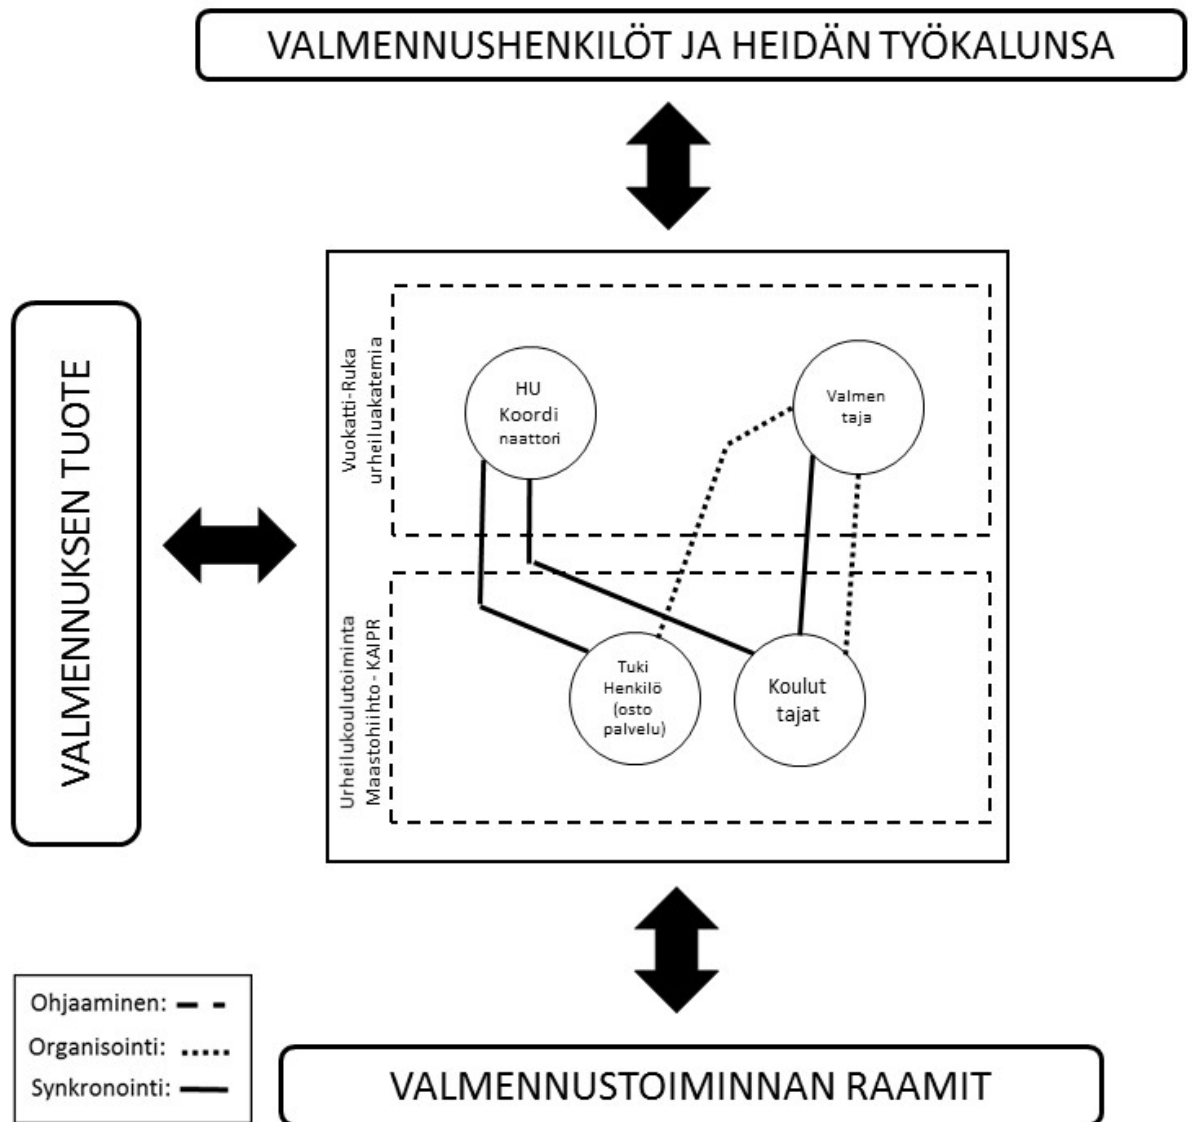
VALMENNUSHENKILÖT JA HEIDÄN TYÖKALUNSA

VALMENNUKSEN TUOTE

Vuokatti-Ruka urheiluakatemia

HU Koordi naattori

Valmen taja

Urheilukoulutoiminta Maastohiihto - KAIPR

Tuki Henkilö (osto palvelu)

Koulut tajat

Ohjaaminen:
Organisointi:
Synkronointi:

VALMENNUSTOIMINNAN RAAMIT